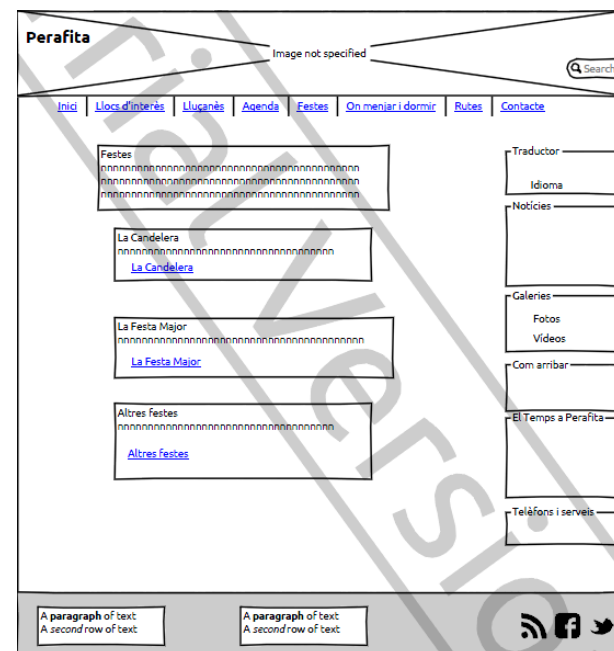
Perafita

Image not specified

Search

Inici | Llocs d'interès | Lluçanès | Agenda | Festes | On menjar i dormir | Rutes | Contacte

Festes
nnnnnnnnnnnnnnnnnnnnnnnnnnnnnnnnnnnnnnnnnn
nnnnnnnnnnnnnnnnnnnnnnnnnnnnnnnnnnnnnnnnnn
nnnnnnnnnnnnnnnnnnnnnnnnnnnnnnnnnnnnnnnnnn

La Candelera
nnnnnnnnnnnnnnnnnnnnnnnnnnnnnnnnnnnnnnnnnn
La Candelera

La Festa Major
nnnnnnnnnnnnnnnnnnnnnnnnnnnnnnnnnnnnnnnnnn
La Festa Major

Altres festes
nnnnnnnnnnnnnnnnnnnnnnnnnnnnnnnnnnnnnnnnnn
Altres festes

Traductor
Idioma

Notícies

Galeries
Fotos
Vídeos

Com arribar

El Temps a Perafita

Telèfons i serveis

A **paragraph** of text
A *second* row of text

A **paragraph** of text
A *second* row of text

Trial Version